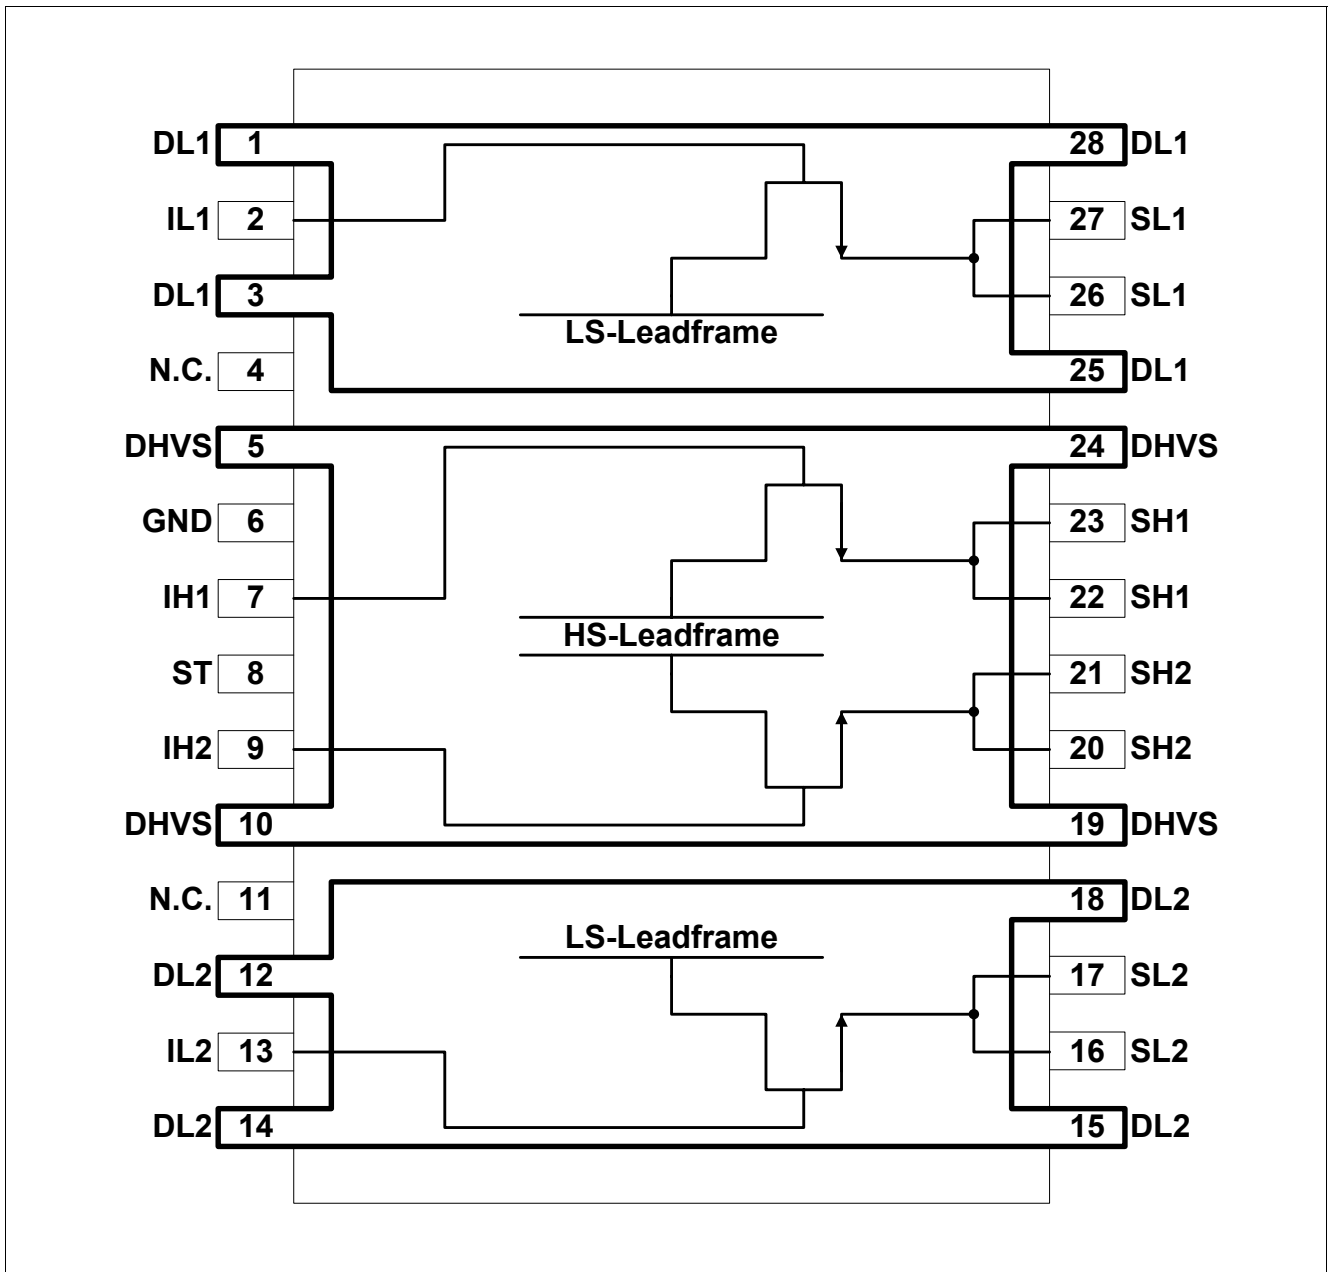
DL1 1
IL1 2
DL1 3
N.C. 4
DHVS 5
GND 6
IH1 7
ST 8
IH2 9
DHVS 10
N.C. 11
DL2 12
IL2 13
DL2 14

28 DL1
27 SL1
26 SL1
25 DL1
24 DHVS
23 SH1
22 SH1
21 SH2
20 SH2
19 DHVS
18 DL2
17 SL2
16 SL2
15 DL2

LS-Leadframe
HS-Leadframe
LS-Leadframe